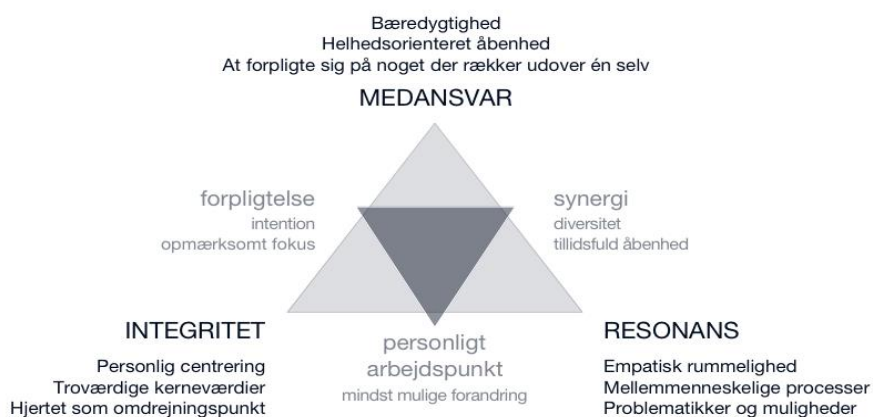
Bæredygtighed
Helhedsorienteret åbenhed
At forpligte sig på noget der rækker udover én selv

MEDANSVAR

forpligtelse
intention
opmærksomt fokus

synergi
diversitet
tillidsfuld åbenhed

INTEGRITET

Personlig centrering
Troværdige kerneværdier
Hjertet som omdrejningspunkt

personligt
arbejdspunkt
mindst mulige forandring

RESONANS

Empatisk rummelighed
Mellemmenneskelige processer
Problematikker og muligheder